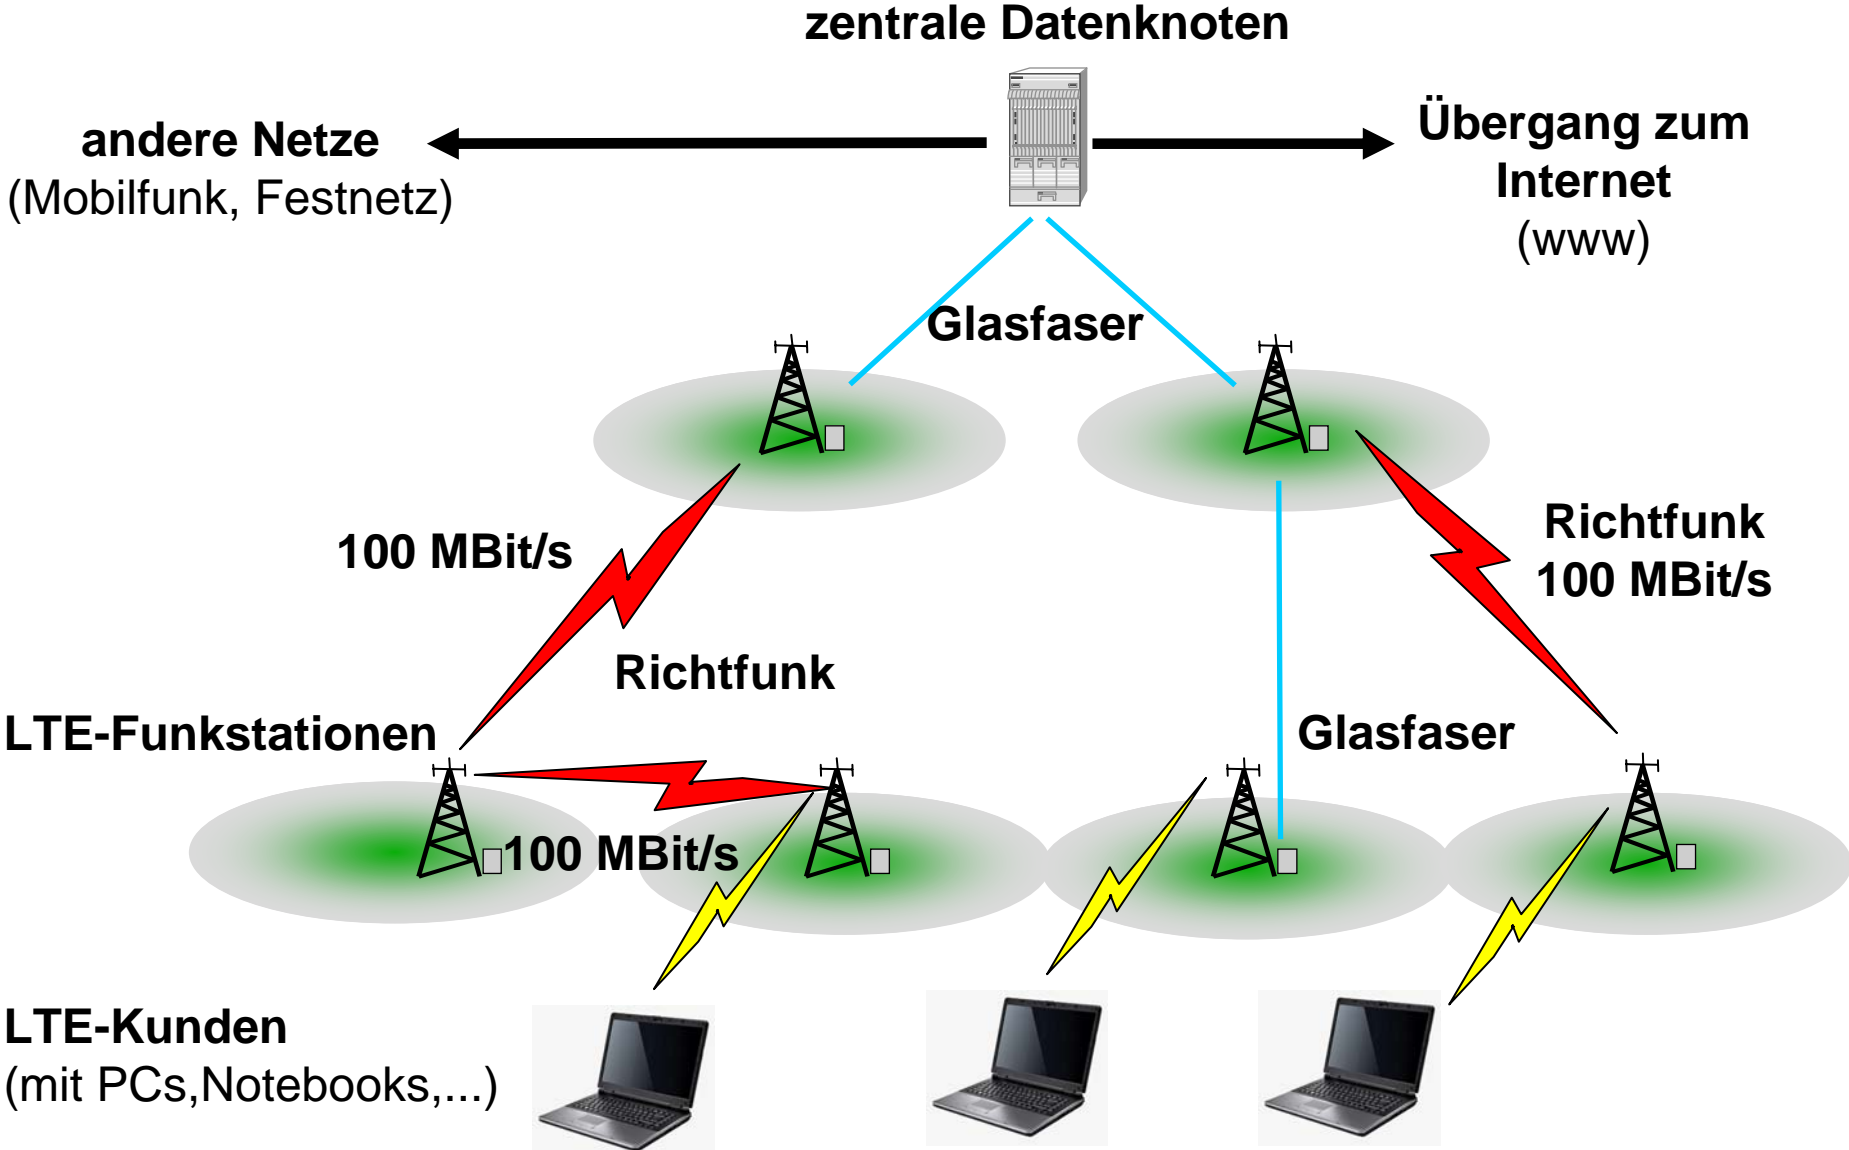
zentrale Datenknoten

andere Netze
(Mobilfunk, Festnetz)

Übergang zum Internet
(www)

Glasfaser

100 MBit/s

Richtfunk

Richtfunk
100 MBit/s

LTE-Funkstationen

Glasfaser

100 MBit/s

LTE-Kunden
(mit PCs,Notebooks,...)